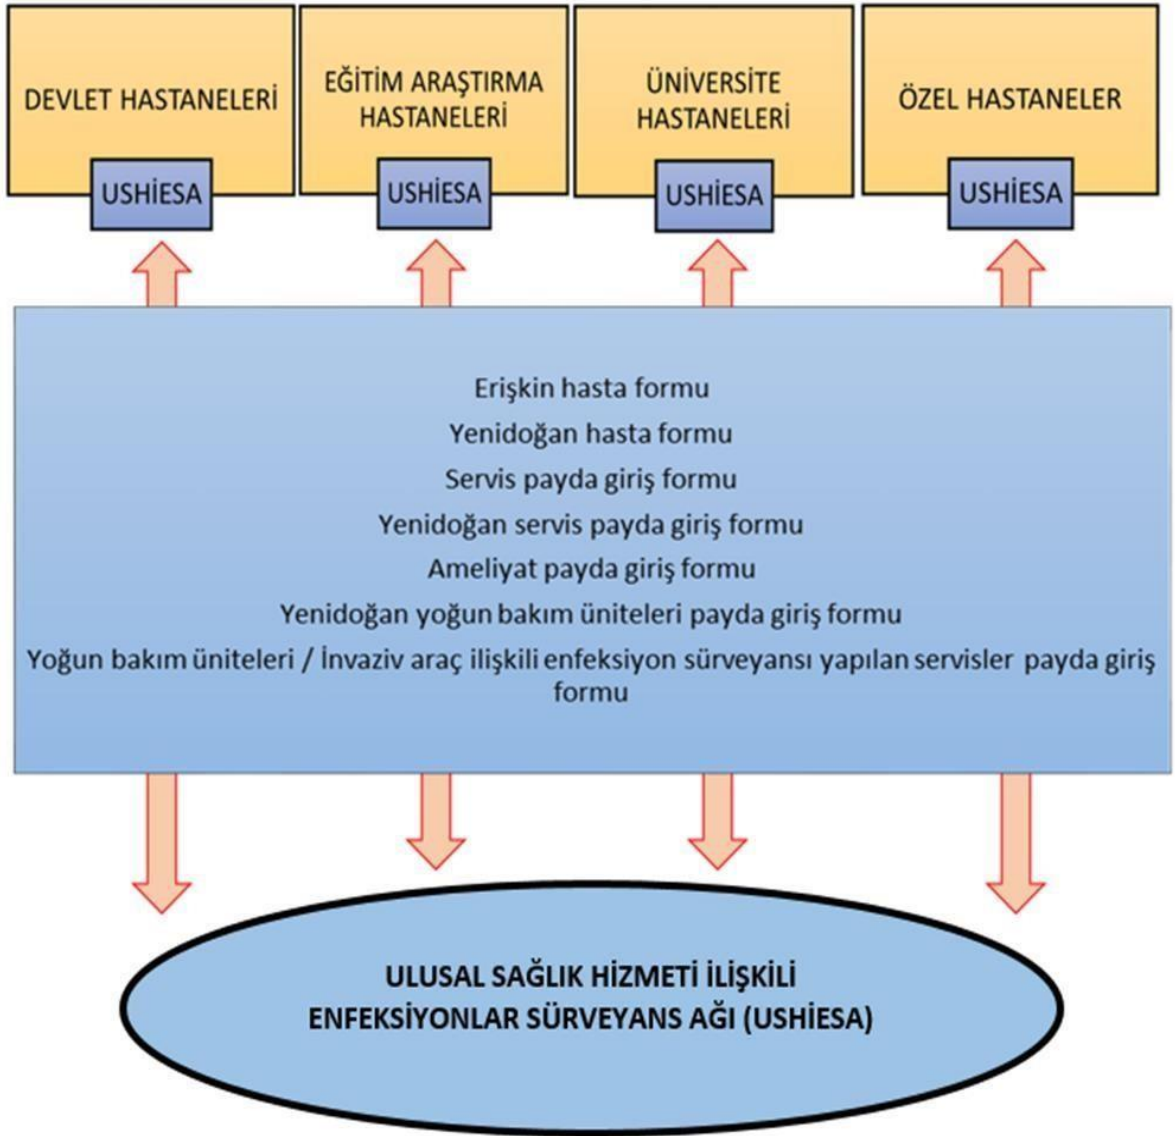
DEVLET HASTANELERİ

USHİESA

EĞİTİM ARAŞTIRMA HASTANELERİ

USHİESA

ÜNİVERSİTE HASTANELERİ

USHİESA

ÖZEL HASTANELER

USHİESA

Erişkin hasta formu

Yenidoğan hasta formu

Servis payda giriş formu

Yenidoğan servis payda giriş formu

Ameliyat payda giriş formu

Yenidoğan yoğun bakım üniteleri payda giriş formu

Yoğun bakım üniteleri / İnvaziv araç ilişkili enfeksiyon sürveyansı yapılan servisler payda giriş formu

ULUSAL SAĞLIK HİZMETİ İLİŞKİLİ ENFEKSİYONLAR SÜRVEYANS AĞI (USHİESA)